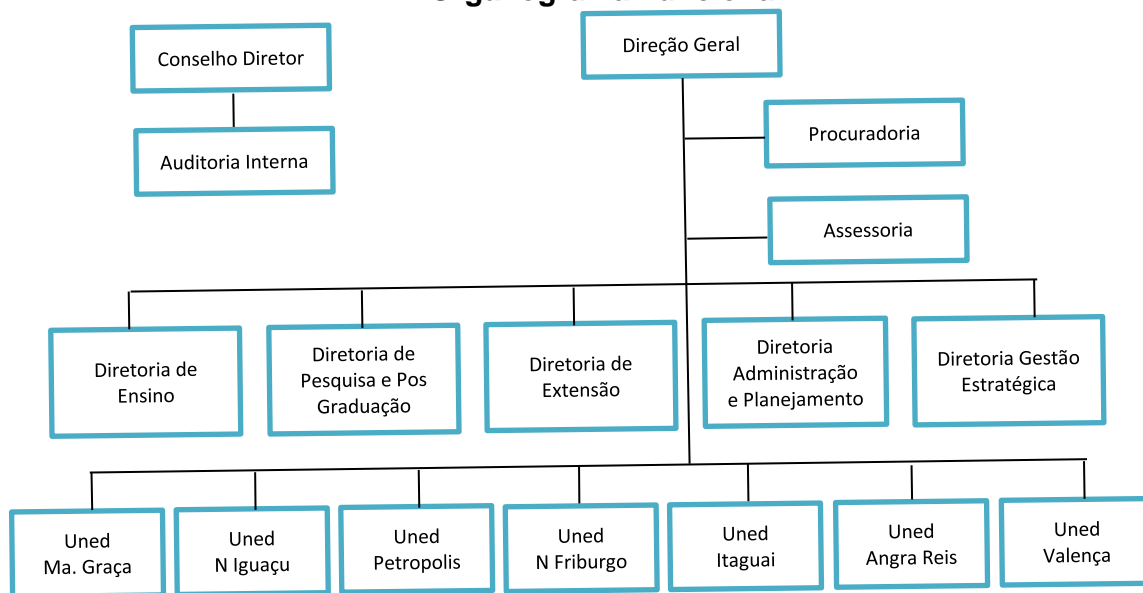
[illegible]

Conselho Diretor

Auditoria Interna

Direção Geral

Procuradoria

Assessoria

Diretoria de Ensino

Diretoria de Pesquisa e Pos Graduação

Diretoria de Extensão

Diretoria Administração e Planejamento

Diretoria Gestão Estratégica

Uned Ma. Graça

Uned N Iguaçu

Uned Petropolis

Uned N Friburgo

Uned Itaguai

Uned Angra Reis

Uned Valença